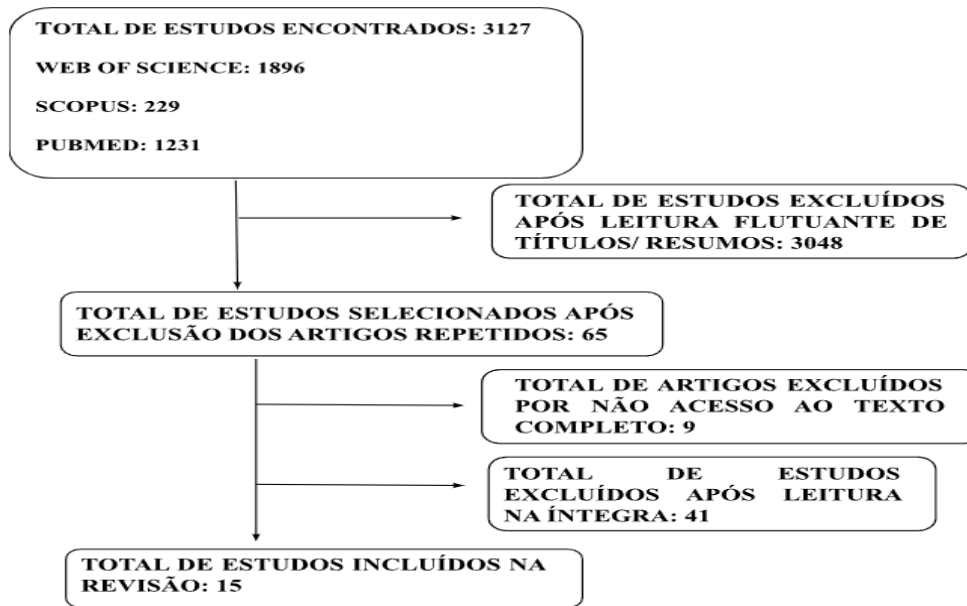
TOTAL DE ESTUDOS ENCONTRADOS: 3127

WEB OF SCIENCE: 1896

SCOPUS: 229

PUBMED: 1231

TOTAL DE ESTUDOS EXCLUÍDOS APÓS LEITURA FLUTUANTE DE TÍTULOS/ RESUMOS: 3048

TOTAL DE ESTUDOS SELECIONADOS APÓS EXCLUSÃO DOS ARTIGOS REPETIDOS: 65

TOTAL DE ARTIGOS EXCLUÍDOS POR NÃO ACESSO AO TEXTO COMPLETO: 9

TOTAL DE ESTUDOS EXCLUÍDOS APÓS LEITURA NA ÍNTEGRA: 41

TOTAL DE ESTUDOS INCLUÍDOS NA REVISÃO: 15